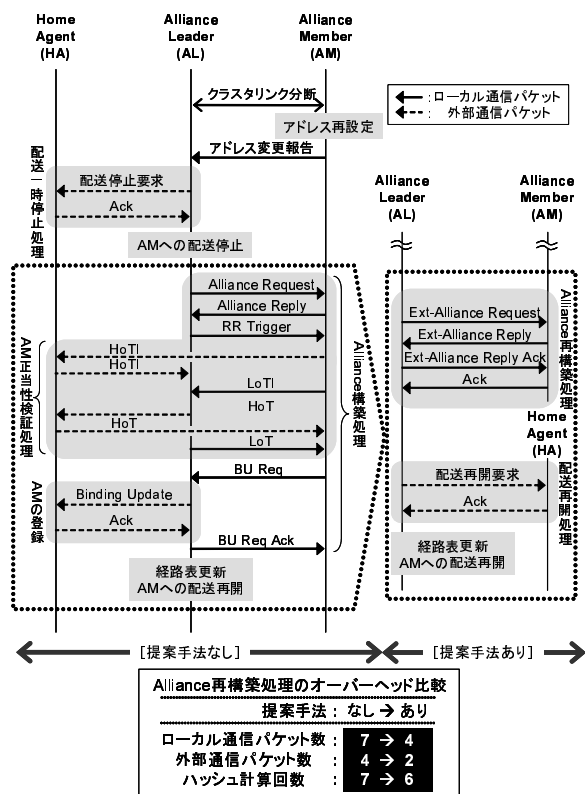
Home Agent (HA)

Alliance Leader (AL)

Alliance Member (AM)

← :ローカル通信パケット
← :外部通信パケット

クラスタリンク分断

アドレス再設定

アドレス変更報告

配送一時停止処理

配送停止要求

Ack

AMへの配送停止

Alliance Leader (AL)

Alliance Member (AM)

Alliance Request

Alliance Reply

RR Trigger

AM正当性検証処理

HoTI

HoTI

LoTI

HoT

HoT

LoT

Alliance構築処理

BU Req

AMの登録

Binding Update

Ack

BU Req Ack

経路表更新
AMへの配送再開

Ext-Alliance Request

Ext-Alliance Reply

Ext-Alliance Reply Ack

Ack

Alliance再構築処理

Home Agent (HA)

配送再開要求

Ack

配送再開処理

経路表更新
AMへの配送再開

[提案手法なし]

[提案手法あり]

Alliance再構築処理のオーバーヘッド比較

提案手法： なし → あり

| ローカル通信パケット数： | 7 → 4 |
|---|---|
| 外部通信パケット数： | 4 → 2 |
| ハッシュ計算回数： | 7 → 6 |